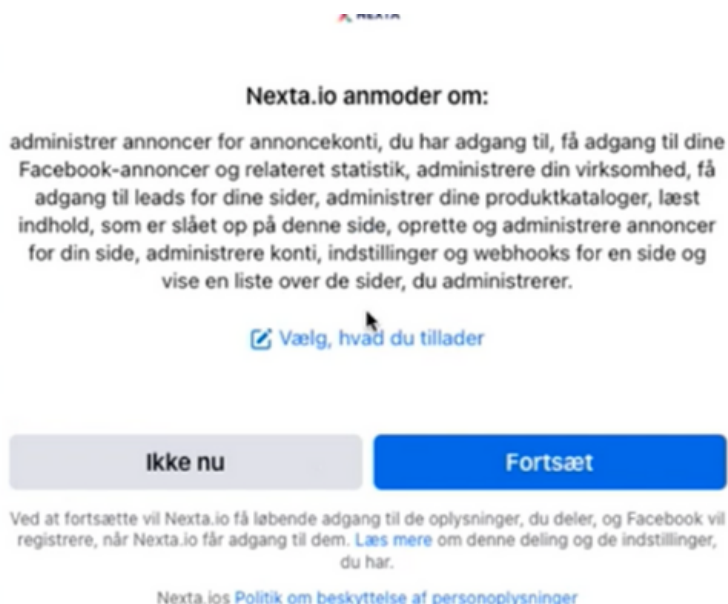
NEXTA

Nexta.io anmoder om:

administrer annoncer for annoncekonti, du har adgang til, få adgang til dine Facebook-annoncer og relateret statistik, administrere din virksomhed, få adgang til leads for dine sider, administrer dine produktkataloger, læst indhold, som er slået op på denne side, oprette og administrere annoncer for din side, administrere konti, indstillinger og webhooks for en side og vise en liste over de sider, du administrerer.

Vælg, hvad du tillader

Ikke nu

Fortsæt

Ved at fortsætte vil Nexta.io få løbende adgang til de oplysninger, du deler, og Facebook vil registrere, når Nexta.io får adgang til dem. Læs mere om denne deling og de indstillinger, du har.

Nexta.ios Politik om beskyttelse af personoplysninger